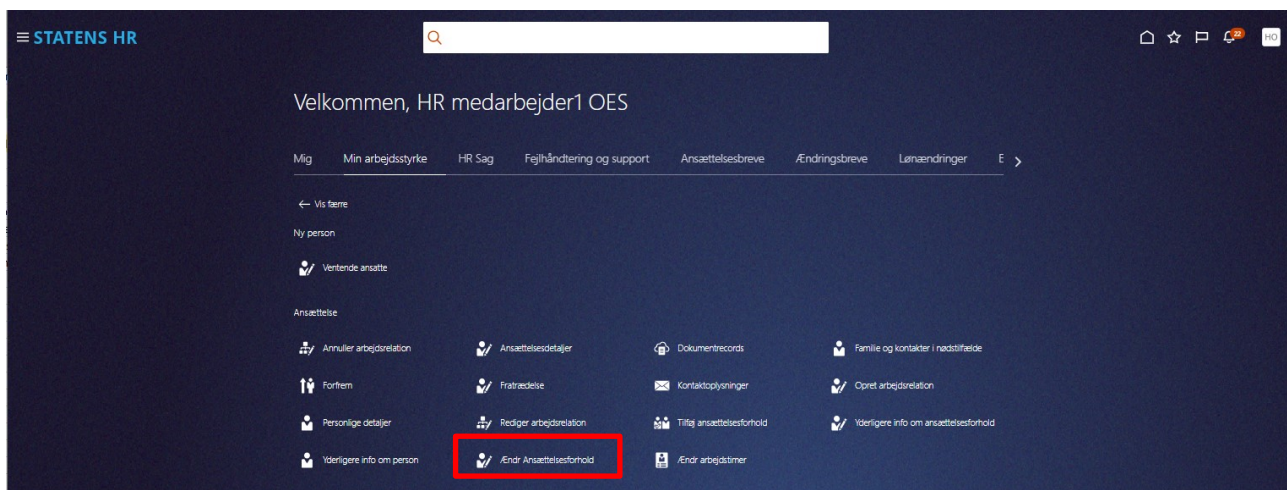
STATENS HR

22 HO

Velkommen, HR medarbejder1 OES

Mig | Min arbejdsstyrke | HR Sag | Fejlhåndtering og support | Ansættelsesbreve | Ændringsbreve | Lønændringer | E

← Vis færre

Ny person

Ventende ansatte

Ansættelse

Annuller arbejdsrelation

Ansættelsesdetaljer

Dokumentrecords

Familie og kontakter i nødstilfælde

Forfrem

Fratrædelse

Kontaktoplysninger

Opret arbejdsrelation

Personlige detaljer

Rediger arbejdsrelation

Tilføj ansættelsesforhold

Yderligere info om ansættelsesforhold

Yderligere info om person

Ændr Ansættelsesforhold

Ændr arbejdstimer